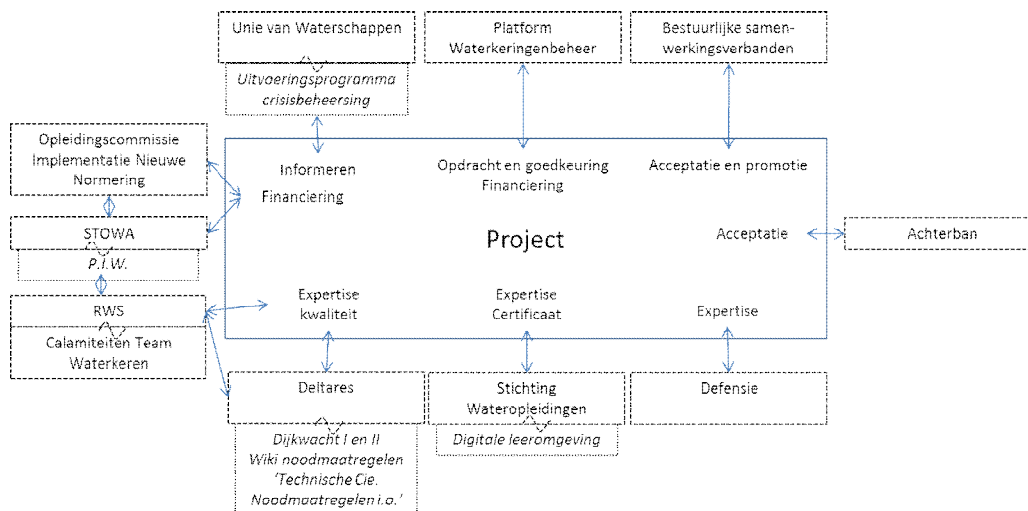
Unie van Waterschappen

Uitvoeringsprogramma crisisbeheersing

Platform Waterkeringenbeheer

Bestuurlijke samenwerkingsverbanden

Opleidingscommissie Implementatie Nieuwe Normering

STOWA

P.I.W.

RWS

Calamiteiten Team Waterkeren

Informeren

Financiering

Opdracht en goedkeuring Financiering

Acceptatie en promotie

Project

Acceptatie

Achterban

Expertise kwaliteit

Expertise Certificaat

Expertise

Deltares

Dijkwacht I en II Wiki noodmaatregelen 'Technische Cie. Noodmaatregelen i.o.'

Stichting Wateropleidingen

Digitale leeromgeving

Defensie